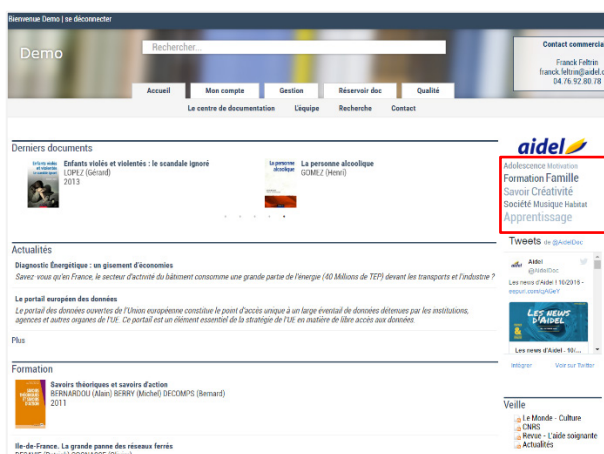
Bienvenue Demo | se déconnecter

Demo

Recherher...

Contact commercia
Franck Feltrin
franck.feltrin@aidel.c
04.76.92.80.78

Accueil | Mon compte | Gestion | Réservoir doc | Qualité

Le centre de documentation | L'équipe | Recherche | Contact

Derniers documents

Enfants violés et violentés : le scandale ignoré
LOPEZ (Gérard)
2013

La personne alcoolique
GOMEZ (Henri)

Actualités

Diagnostic Énergétique : un gisement d'économies
Savez vous qu'en France, le secteur d'activité du bâtiment consomme une grande partie de l'énergie (40 Millions de TEP) devant les transports et l'industrie ?

Le portail européen des données
Le portail des données ouvertes de l'Union européenne constitue le point d'accès unique à un large éventail de données détenues par les institutions, agences et autres organes de l'UE. Ce portail est un élément essentiel de la stratégie de l'UE en matière de libre accès aux données.

Plus

Formation

Savoirs théoriques et savoirs d'action
BERNARDOU (Alain) BERRY (Michel) DECOMPS (Bernard)
2011

Ile-de-France. La grande panne des réseaux ferrés

aidel

Adolescence Motivation
Formation Famille
Savoir Créativité
Société Musique Habitat
Apprentissage

Tweets de @AidelDoc

Aidel
@AidelDoc
Les news d'Aidel 1 10/2016 -
eepurl.com/cgAGY
LES NEWS D'AIDEL
Les news d'Aidel - 10/...

Intégrer | Voir sur Twitter

Veille
Le Monde - Culture
CNRS
Revue - L'aide soignante
Actualités